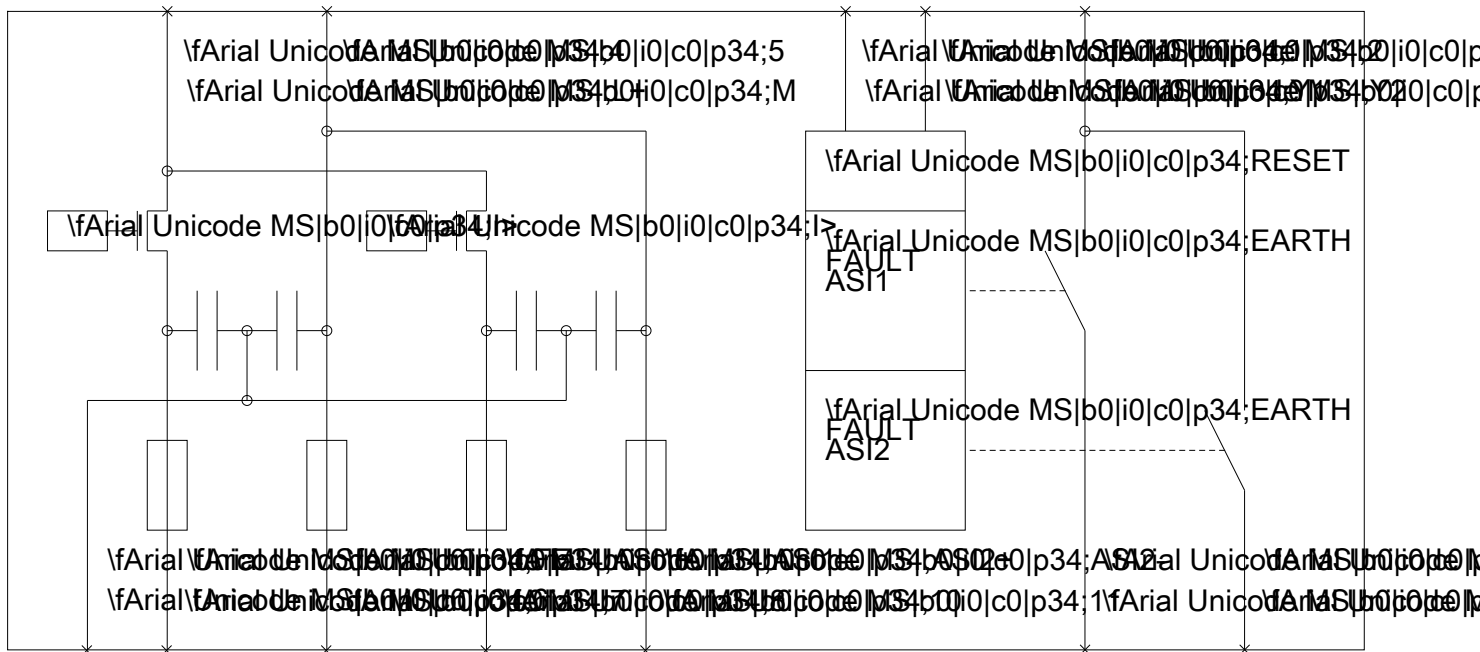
\fArial Unicode MS|b0|i0|c0|p34;5 \fArial Unicode MS|b0|i0|c0|p34;0 \fArial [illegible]|i0|c0|p
\fArial Unicode MS|b0|i0|c0|p34;M \fArial Unicode MS|b0|i0|c0|p34;L+ \fArial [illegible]|c0|p

\fArial Unicode MS|b0|i0|c0|p34;RESET

\fArial Unicode MS|b0|i0|c0|p34;I> \fArial Unicode MS|b0|i0|c0|p34;I>

\fArial Unicode MS|b0|i0|c0|p34;EARTH
FAULT
ASI1

\fArial Unicode MS|b0|i0|c0|p34;EARTH
FAULT
ASI2

\fArial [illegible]|p34;ASI2 \fArial Unicode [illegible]
\fArial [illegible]|i0|c0|p34;1 \fArial Unicode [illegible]